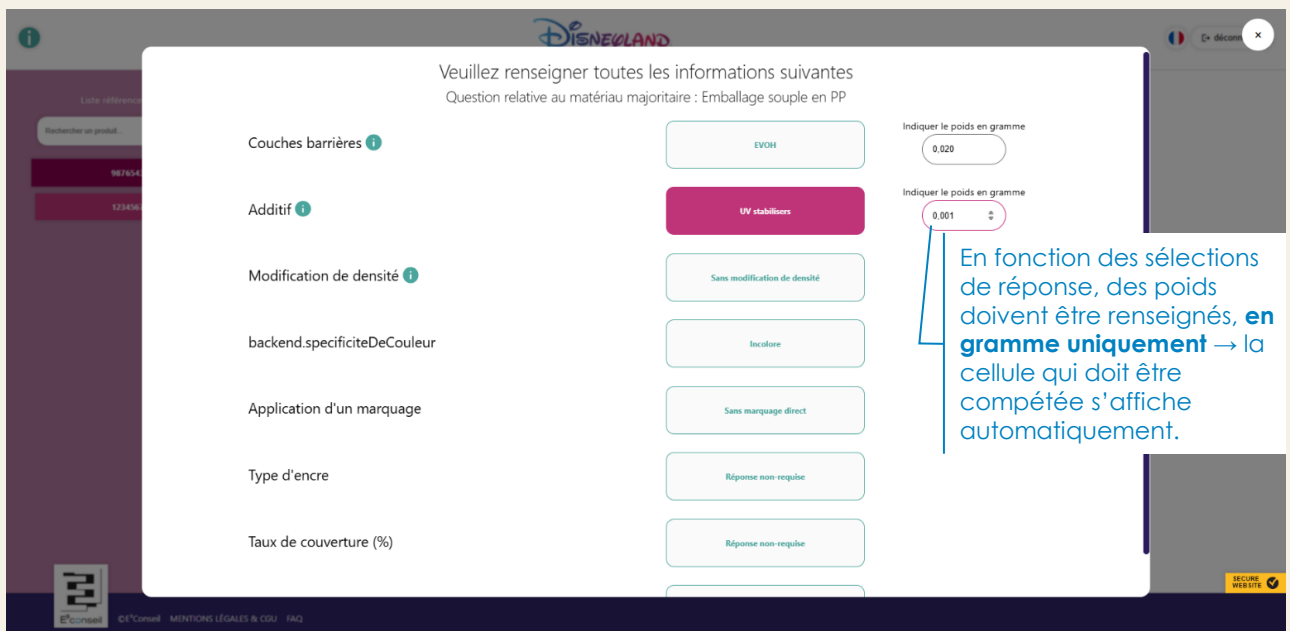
Disneyland

déconn

×

Liste référenc

Rechercher un produit...

987654

123456

Veuillez renseigner toutes les informations suivantes

Question relative au matériau majoritaire : Emballage souple en PP

Couches barrières

EVOH

Indiquer le poids en gramme

0,020

Additif

UV stabilisers

Indiquer le poids en gramme

0,001

Modification de densité

Sans modification de densité

backend.specificiteDeCouleur

Incolore

Application d'un marquage

Sans marquage direct

Type d'encre

Réponse non-requise

Taux de couverture (%)

Réponse non-requise

En fonction des sélections de réponse, des poids doivent être renseignés, **en gramme uniquement** → la cellule qui doit être compétée s'affiche automatiquement.

SECURE WEBSITE

E³conseil

©E³Conseil MENTIONS LÉGALES & CGU FAQ